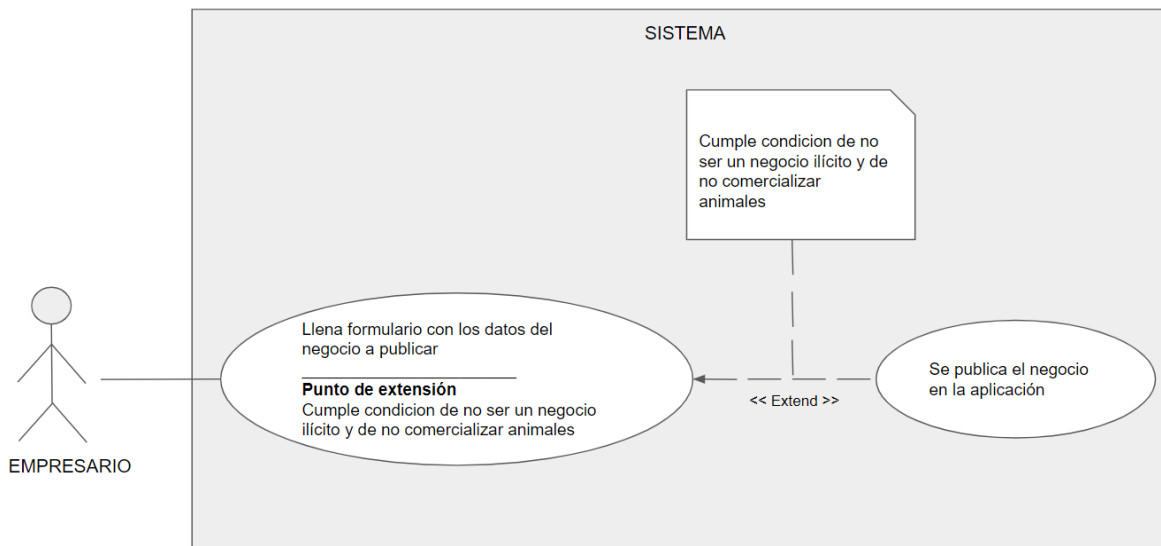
SISTEMA

Cumple condicion de no ser un negocio ilícito y de no comercializar animales

EMPRESARIO

Llena formulario con los datos del negocio a publicar

**Punto de extensión**
Cumple condicion de no ser un negocio ilícito y de no comercializar animales

<< Extend >>

Se publica el negocio en la aplicación